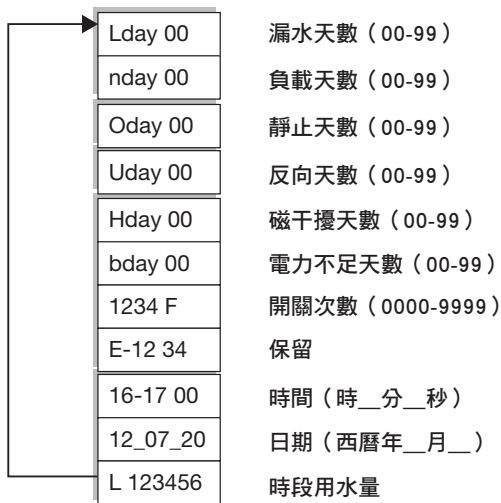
Lday 00
漏水天數（00-99）

nday 00
負載天數（00-99）

Oday 00
靜止天數（00-99）

Uday 00
反向天數（00-99）

Hday 00
磁干擾天數（00-99）

bday 00
電力不足天數（00-99）

1234 F
開關次數（0000-9999）

E-12 34
保留

16-17 00
時間（時__分__秒）

12_07_20
日期（西曆年__月__）

L 123456
時段用水量